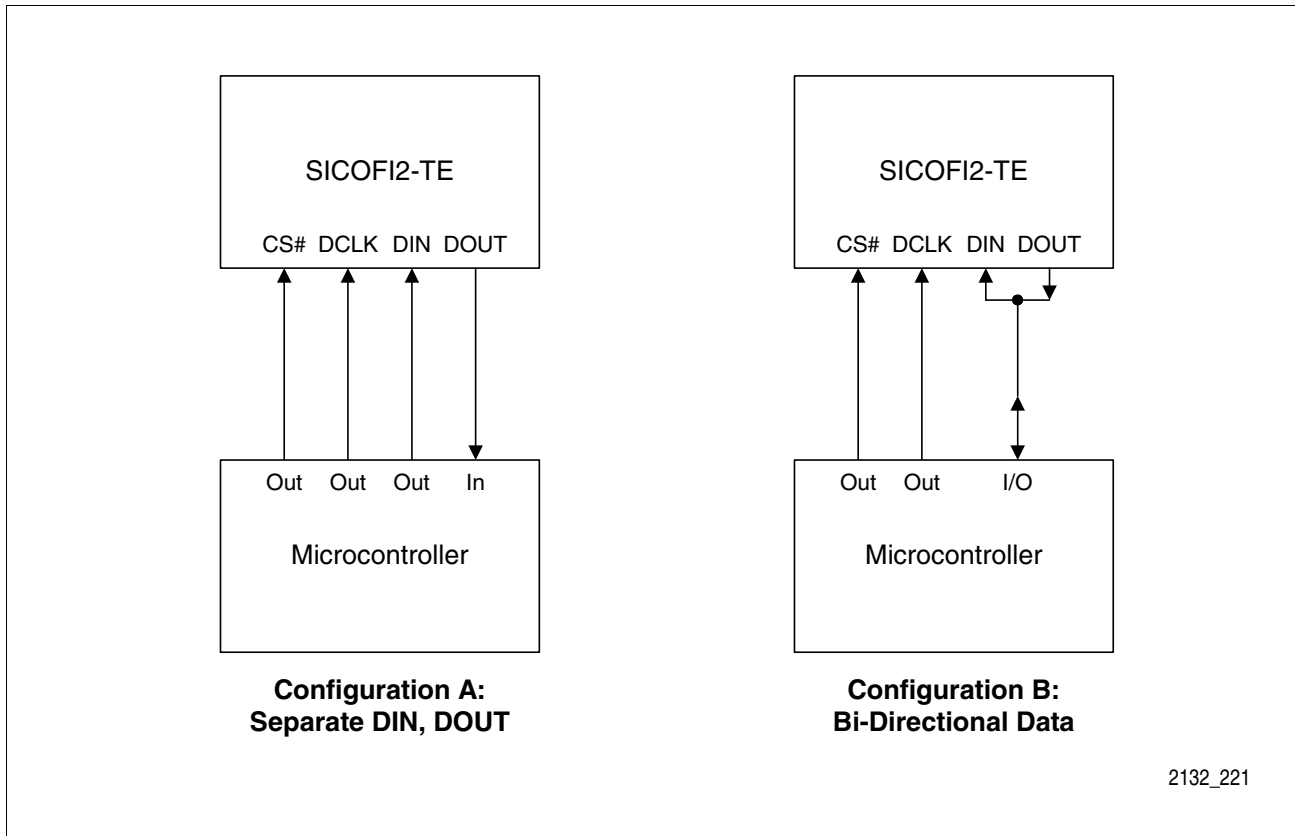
SICOFI2-TE

CS# DCLK DIN DOUT

Out Out Out In

Microcontroller

**Configuration A: Separate DIN, DOUT**

SICOFI2-TE

CS# DCLK DIN DOUT

Out Out I/O

Microcontroller

**Configuration B: Bi-Directional Data**

2132_221